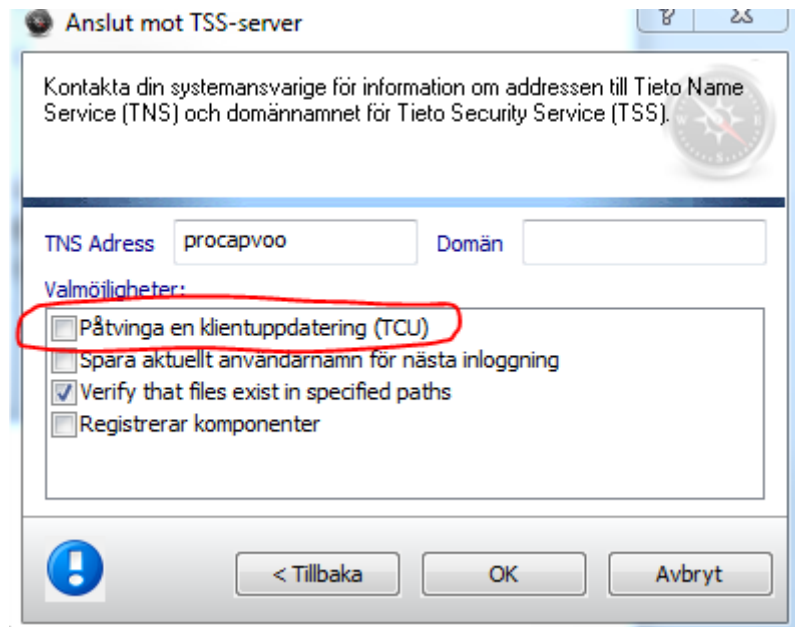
Anslut mot TSS-server

Kontakta din systemansvarige för information om addressen till Tieto Name Service (TNS) och domännamnet för Tieto Security Service (TSS).

TNS Adress procapvoo
Domän

Valmöjligheter:
Påtvinga en klientuppdatering (TCU)
Spara aktuellt användarnamn för nästa inloggning
Verify that files exist in specified paths
Registrerar komponenter

< Tillbaka
OK
Avbryt